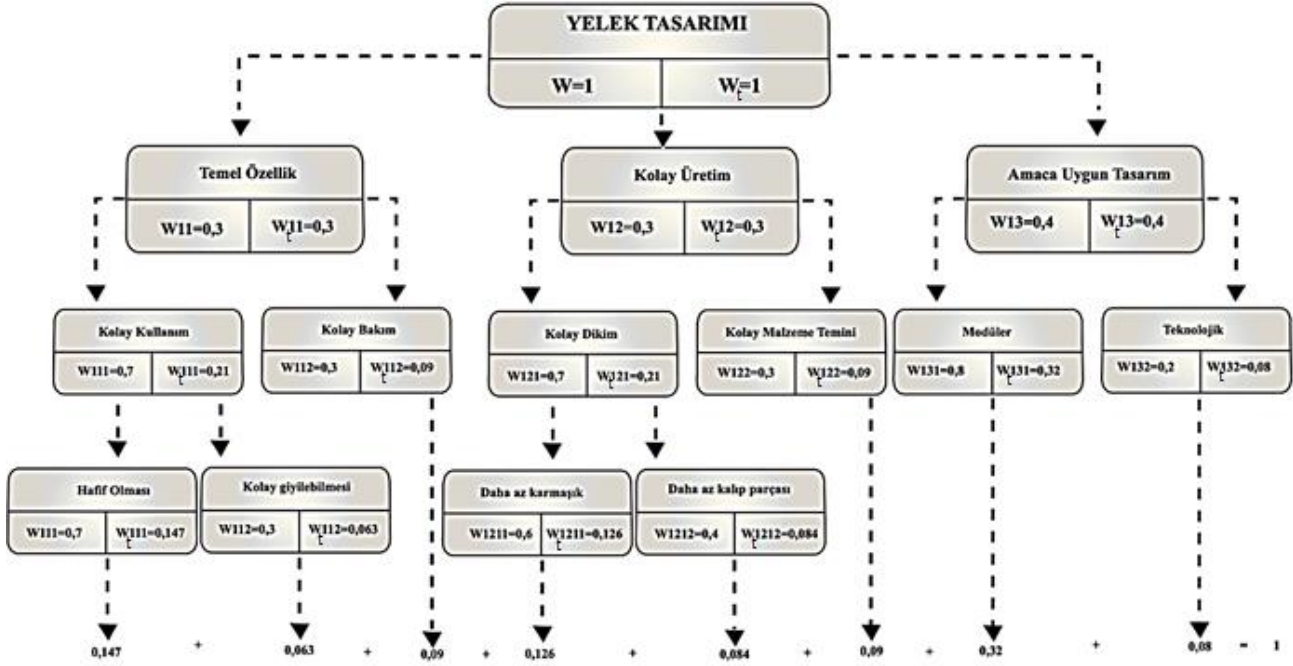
YELEK TASARIMI

W=1 | $W_t$=1

Temel Özellik

W11=0,3 | $W_t$11=0,3

Kolay Üretim

W12=0,3 | $W_t$12=0,3

Amaca Uygun Tasarım

W13=0,4 | $W_t$13=0,4

Kolay Kullanım

W111=0,7 | $W_t$111=0,21

Kolay Bakım

W112=0,3 | $W_t$112=0,09

Kolay Dikim

W121=0,7 | $W_t$121=0,21

Kolay Malzeme Temini

W122=0,3 | $W_t$122=0,09

Modüler

W131=0,8 | $W_t$131=0,32

Teknolojik

W132=0,2 | $W_t$132=0,08

Hafif Olması

W111=0,7 | $W_t$111=0,147

Kolay giyilebilmesi

W112=0,3 | $W_t$112=0,063

Daha az karmaşık

W1211=0,6 | $W_t$1211=0,126

Daha az kalıp parçası

W1212=0,4 | $W_t$1212=0,084

0,147 + 0,063 + 0,09 + 0,126 + 0,084 + 0,09 + 0,32 + 0,08 = 1